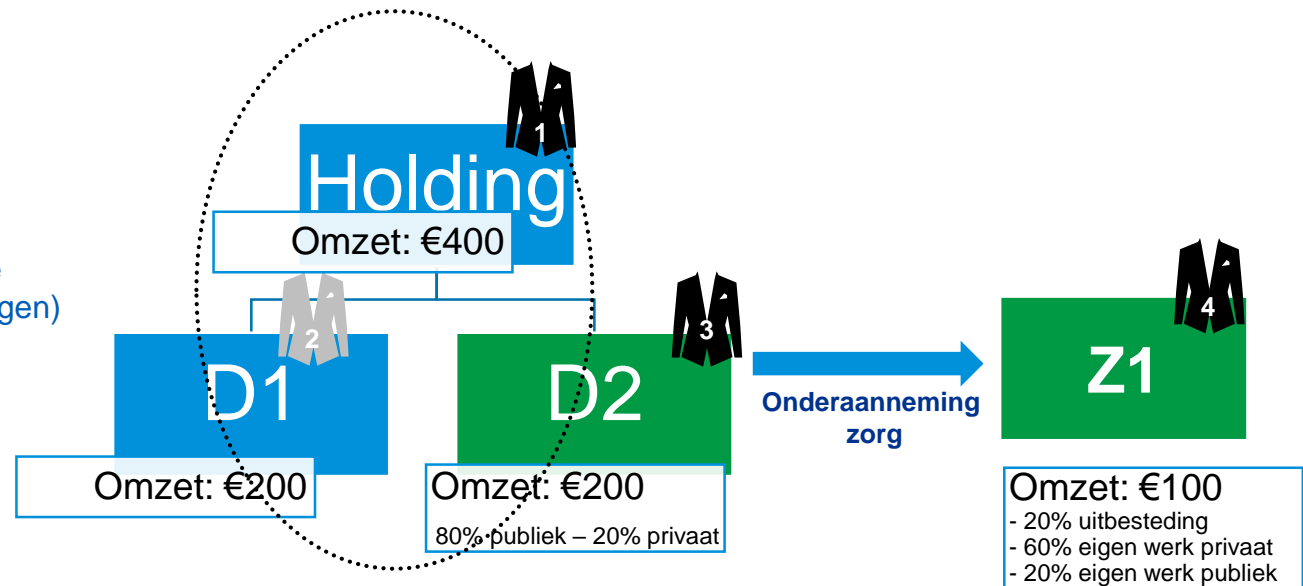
gen)

1

Holding

Omzet: €400

2

D1

Omzet: €200

3

D2

Omzet: €200

80% publiek – 20% privaat

Onderaanneming zorg

4

Z1

Omzet: €100
- 20% uitbesteding
- 60% eigen werk privaat
- 20% eigen werk publiek